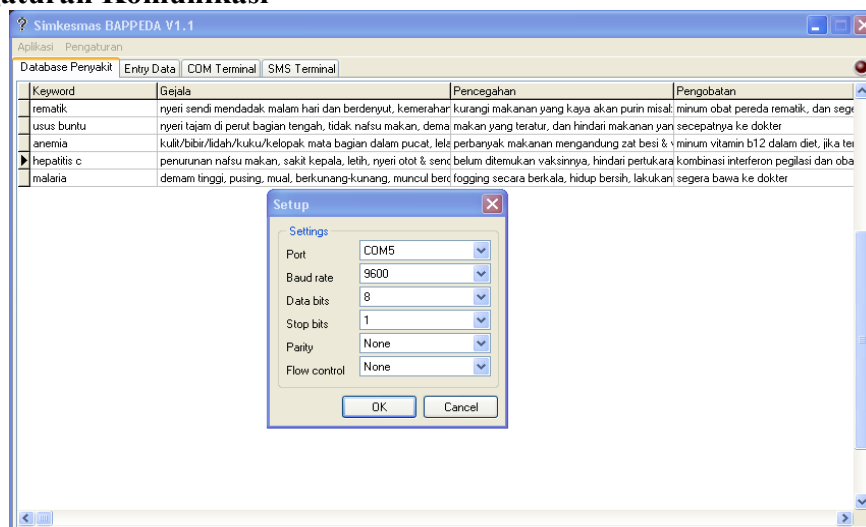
aturan Komunikasi

Simkesmas BAPPEDA V1.1

Aplikasi Pengaturan

Database Penyakit | Entry Data | COM Terminal | SMS Terminal

| Keyword | Gejala | Pencegahan | Pengobatan |
|---|---|---|---|
| rematik | nyeri sendi mendadak malam hari dan berdenyut, kemerahar | kurangi makanan yang kaya akan purin misal | minum obat pereda rematik, dan sege |
| usus buntu | nyeri tajam di perut bagian tengah, tidak nafsu makan, dema | makan yang teratur, dan hindari makanan yan | secepatnya ke dokter |
| anemia | kulit/bibir/lidah/kuku/kelopak mata bagian dalam pucat, lela | perbanyak makanan mengandung zat besi & v | minum vitamin b12 dalam diet, jika ter |
| hepatitis c | penurunan nafsu makan, sakit kepala, letih, nyeri otot & senc | belum ditemukan vaksinnya, hindari pertukara | kombinasi interferon pegilasi dan oba |
| malaria | demam tinggi, pusing, mual, berkunang-kunang, muncul berc | fogging secara berkala, hidup bersih, lakukan | segera bawa ke dokter |

Setup

Settings

Port COM5

Baud rate 9600

Data bits 8

Stop bits 1

Parity None

Flow control None

OK Cancel